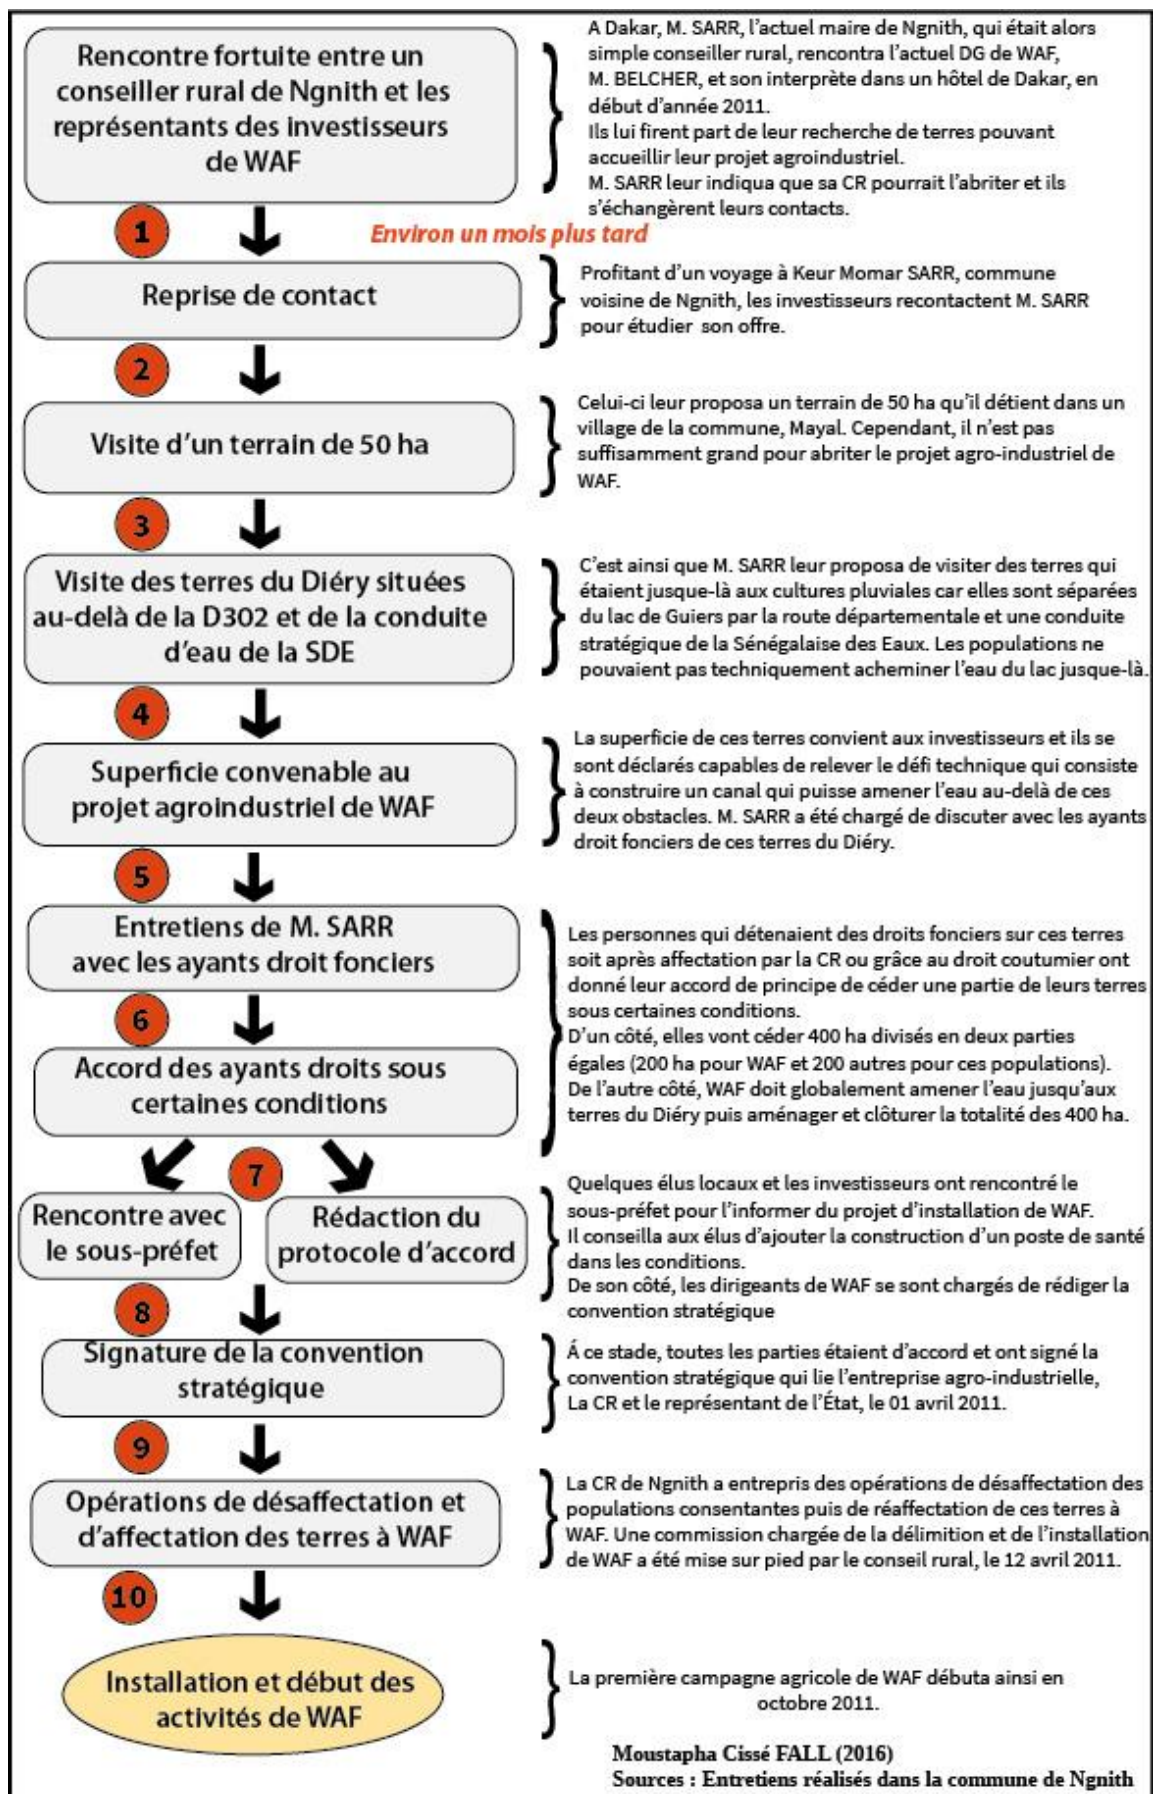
Rencontre fortuite entre un conseiller rural de Ngnith et les représentants des investisseurs de WAF

A Dakar, M. SARR, l'actuel maire de Ngnith, qui était alors simple conseiller rural, rencontra l'actuel DG de WAF, M. BELCHER, et son interprète dans un hôtel de Dakar, en début d'année 2011.
Ils lui firent part de leur recherche de terres pouvant accueillir leur projet agroindustriel.
M. SARR leur indiqua que sa CR pourrait l'abriter et ils s'échangèrent leurs contacts.

1

Environ un mois plus tard

Reprise de contact

Profitant d'un voyage à Keur Momar SARR, commune voisine de Ngnith, les investisseurs recontactent M. SARR pour étudier son offre.

2

Visite d'un terrain de 50 ha

Celui-ci leur proposa un terrain de 50 ha qu'il détient dans un village de la commune, Mayal. Cependant, il n'est pas suffisamment grand pour abriter le projet agro-industriel de WAF.

3

Visite des terres du Diéry situées au-delà de la D302 et de la conduite d'eau de la SDE

C'est ainsi que M. SARR leur proposa de visiter des terres qui étaient jusque-là aux cultures pluviales car elles sont séparées du lac de Guiers par la route départementale et une conduite stratégique de la Sénégalaise des Eaux. Les populations ne pouvaient pas techniquement acheminer l'eau du lac jusque-là.

4

Superficie convenable au projet agroindustriel de WAF

La superficie de ces terres convient aux investisseurs et ils se sont déclarés capables de relever le défi technique qui consiste à construire un canal qui puisse amener l'eau au-delà de ces deux obstacles. M. SARR a été chargé de discuter avec les ayants droit fonciers de ces terres du Diéry.

5

Entretiens de M. SARR avec les ayants droit fonciers

6

Accord des ayants droits sous certaines conditions

Les personnes qui détenaient des droits fonciers sur ces terres soit après affectation par la CR ou grâce au droit coutumier ont donné leur accord de principe de céder une partie de leurs terres sous certaines conditions.
D'un côté, elles vont céder 400 ha divisés en deux parties égales (200 ha pour WAF et 200 autres pour ces populations).
De l'autre côté, WAF doit globalement amener l'eau jusqu'aux terres du Diéry puis aménager et clôturer la totalité des 400 ha.

7

Rencontre avec le sous-préfet

Rédaction du protocole d'accord

Quelques élus locaux et les investisseurs ont rencontré le sous-préfet pour l'informer du projet d'installation de WAF.
Il conseilla aux élus d'ajouter la construction d'un poste de santé dans les conditions.
De son côté, les dirigeants de WAF se sont chargés de rédiger la convention stratégique

8

Signature de la convention stratégique

Á ce stade, toutes les parties étaient d'accord et ont signé la convention stratégique qui lie l'entreprise agro-industrielle, La CR et le représentant de l'État, le 01 avril 2011.

9

Opérations de désaffectation et d'affectation des terres à WAF

La CR de Ngnith a entrepris des opérations de désaffectation des populations consentantes puis de réaffectation de ces terres à WAF. Une commission chargée de la délimition et de l'installation de WAF a été mise sur pied par le conseil rural, le 12 avril 2011.

10

Installation et début des activités de WAF

La première campagne agricole de WAF débuta ainsi en octobre 2011.

Moustapha Cissé FALL (2016)
Sources : Entretiens réalisés dans la commune de Ngnith